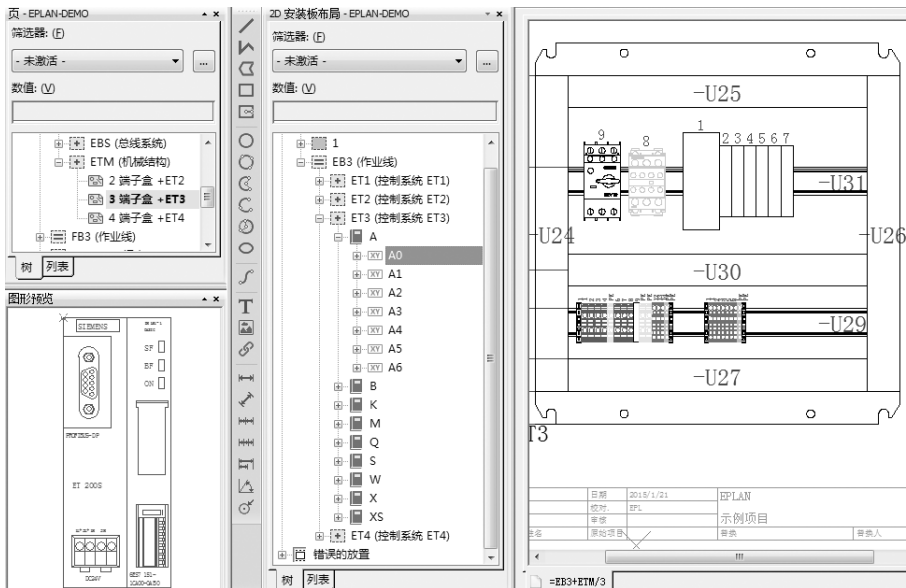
页 - EPLAN-DEMO
筛选器: (F)
- 未激活 -
数值: (V)
EBS (总线系统)
ETM (机械结构)
2 端子盒 +ET2
3 端子盒 +ET3
4 端子盒 +ET4
FB3 (作业线)
树 列表

图形预览
SIEMENS
SF
BF
ON
PROFIBUS-DP
ET 200S

2D 安装板布局 - EPLAN-DEMO
筛选器: (F)
- 未激活 -
数值: (V)
1
EB3 (作业线)
ET1 (控制系统 ET1)
ET2 (控制系统 ET2)
ET3 (控制系统 ET3)
A
A0
A1
A2
A3
A4
A5
A6
B
K
M
Q
S
W
X
XS
ET4 (控制系统 ET4)
错误的放置
树 列表

-U25
9
8
1
2 3 4 5 6 7
-U31
-U24
-U26
-U30
-U29
-U27
T3
日期 2015/1/21
校对 EPL
审核
原始项目
EPLAN
示例项目
替换
替换人
=EB3+ETM/3